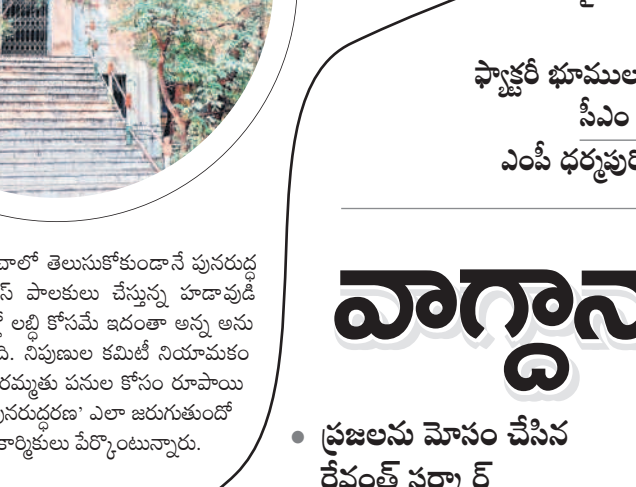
ఫ్యాక్టరీ భూముల
సీఎం
ఎంపీ ధర్మపురి

దాలో తెలుసుకోకుండానే పునరుద్ధ
స్ పాలకులు చేస్తున్న హడావుడి
లబ్ధి కోసమే ఇదంతా అన్న అను
ది. నిపుణుల కమిటీ నియామకం
రమ్మతు పనుల కోసం రూపాయి
పునరుద్ధరణ' ఎలా జరుగుతుందో
కార్మికులు పేర్కొంటున్నారు.

వాగ్దాన

• ప్రజలను మోసం చేసిన
రేవంత్ సర్కార్